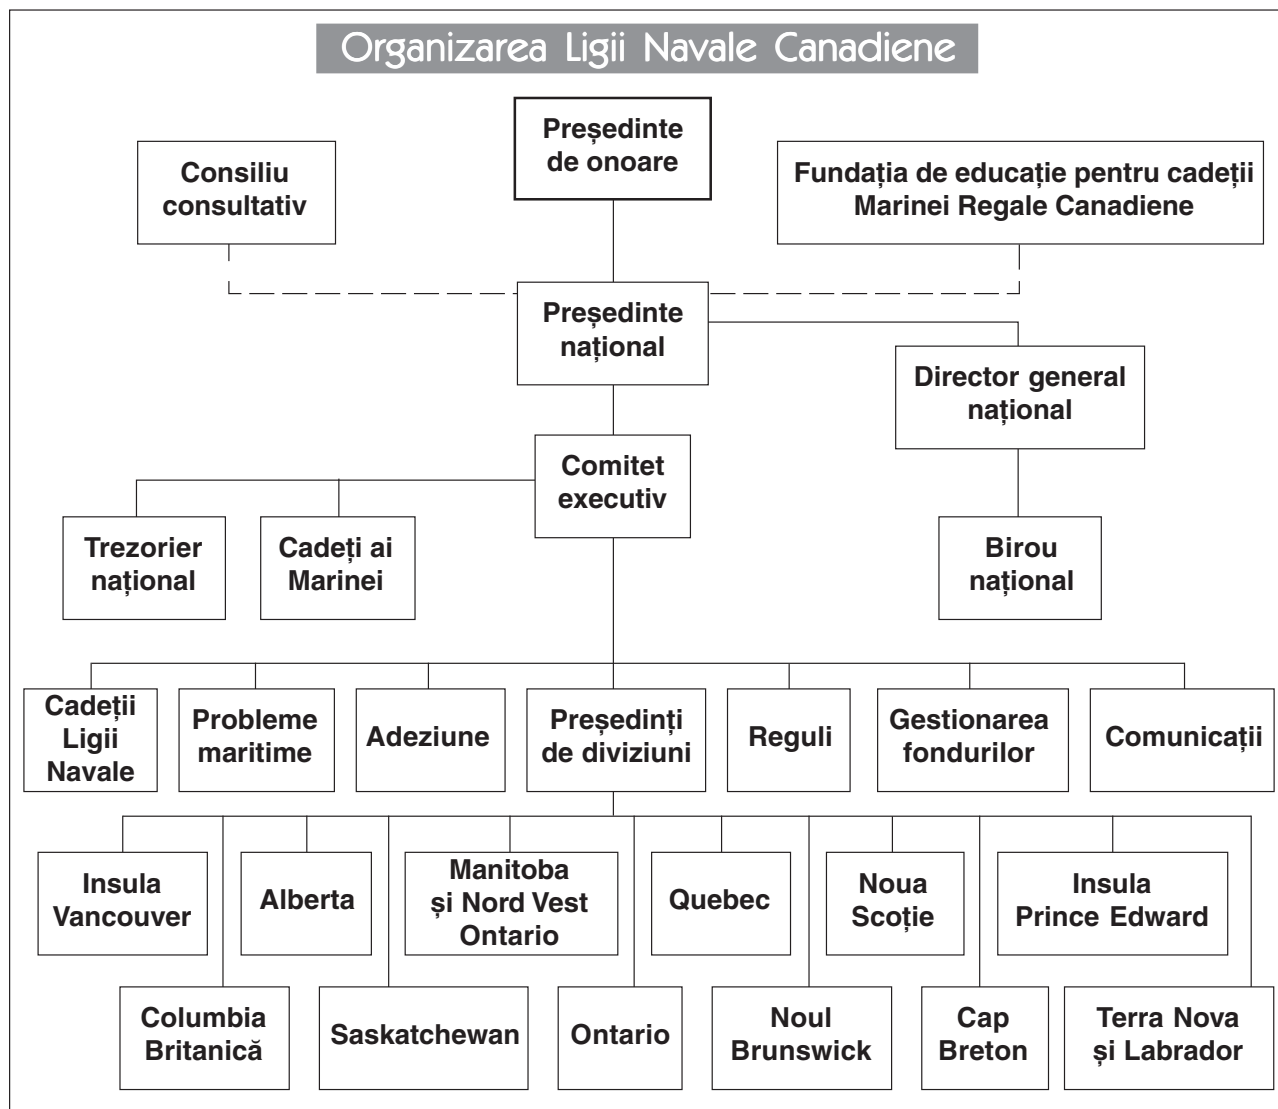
Organizarea Ligii Navale Canadiene

Președinte de onoare

Consiliu consultativ

Fundația de educație pentru cadeții Marinei Regale Canadiene

Președinte național

Director general național

Comitet executiv

Trezorier național

Cadeți ai Marinei

Birou național

Cadeții Ligii Navale

Probleme maritime

Adeziune

Președinți de diviziuni

Reguli

Gestionarea fondurilor

Comunicații

Insula Vancouver

Alberta

Manitoba și Nord Vest Ontario

Quebec

Noua Scoție

Insula Prince Edward

Columbia Britanică

Saskatchewan

Ontario

Noul Brunswick

Cap Breton

Terra Nova și Labrador